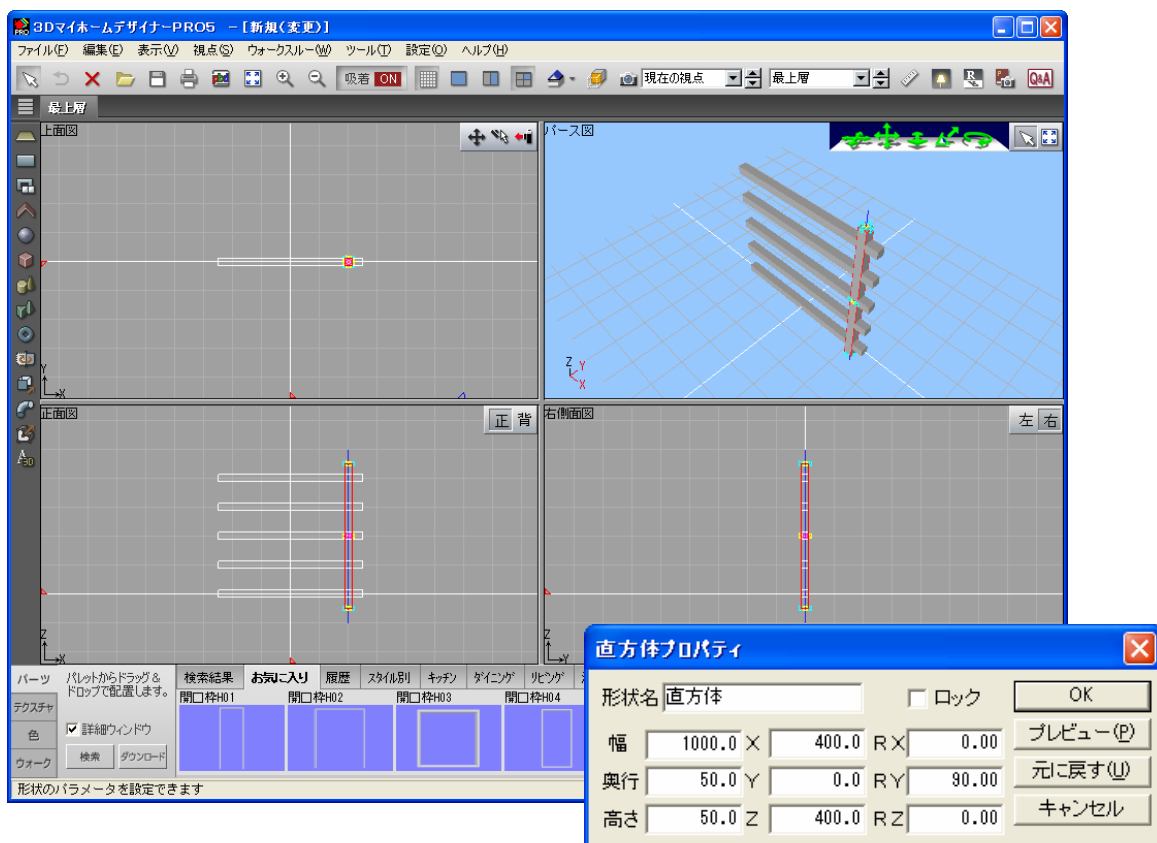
3DマイホームデザイナーPRO5 －[新規(変更)]

ファイル(F) 編集(E) 表示(V) 視点(S) ウォークスルー(W) ツール(T) 設定(O) ヘルプ(H)

吸着 ON 現在の視点 最上層 Q&A

最上層

上面図

パース図

Z Y X

Y X

正面図

正 背

右側面図

左 右

Z X

パーツ パレットからドラッグ＆ドロップで配置します。

テクスチャ

色

ウォーク

☑ 詳細ウィンドウ

検索 ダウンロード

検索結果 お気に入り 履歴 スタイル別 キッチン ダイニング リビング

開口枠H01 開口枠H02 開口枠H03 開口枠H04

形状のパラメータを設定できます

直方体プロパティ

形状名 直方体 ロック OK

幅 1000.0 X 400.0 RX 0.00 プレビュー(P)

奥行 50.0 Y 0.0 RY 90.00 元に戻す(U)

高さ 50.0 Z 400.0 RZ 0.00 キャンセル